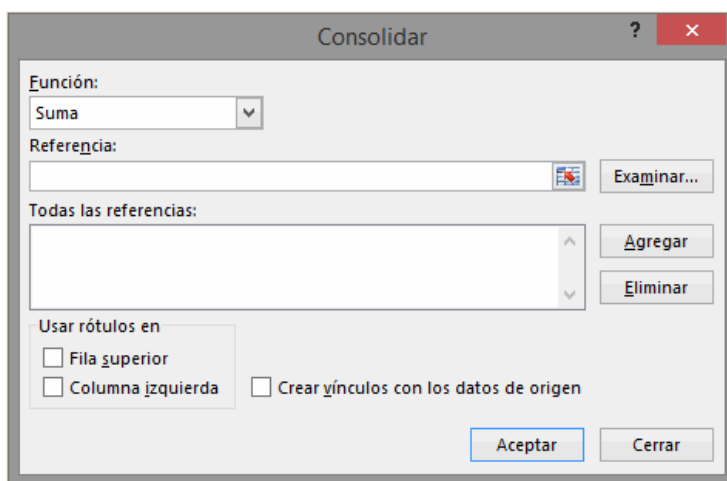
Consolidar

?

×

Función:

Suma

Referencia:

Examinar...

Todas las referencias:

Agregar

Eliminar

Usar rótulos en

Fila superior

Columna izquierda

Crear vínculos con los datos de origen

Aceptar

Cerrar